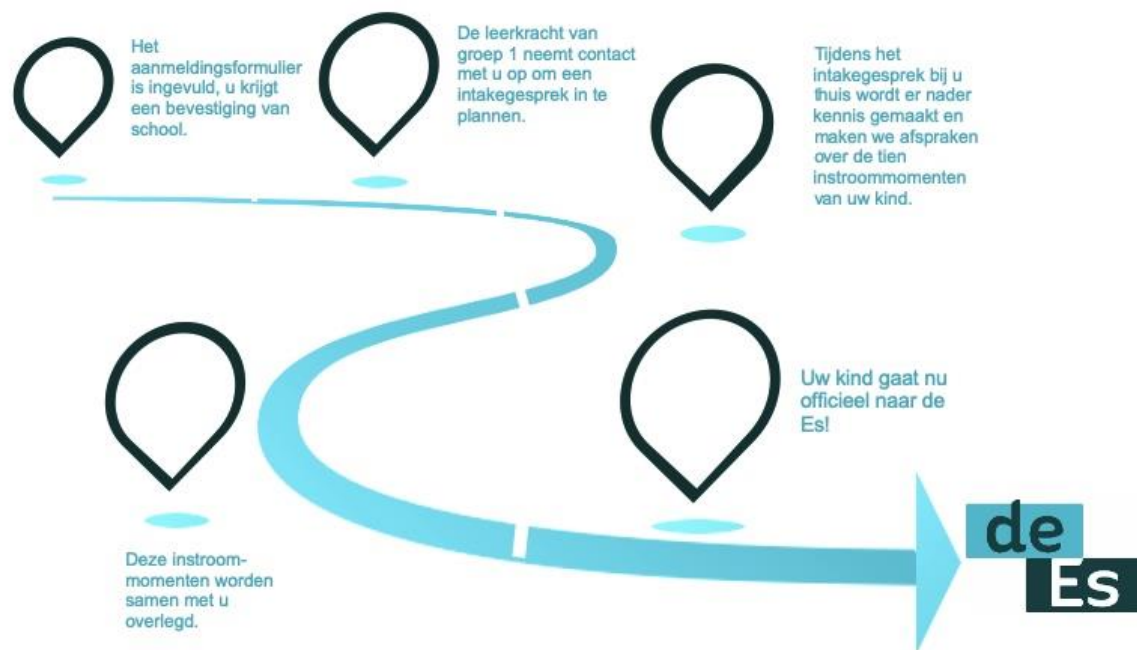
Het aanmeldingsformulier is ingevuld, u krijgt een bevestiging van school.

De leerkracht van groep 1 neemt contact met u op om een intakegesprek in te plannen.

Tijdens het intakegesprek bij u thuis wordt er nader kennis gemaakt en maken we afspraken over de tien instroommomenten van uw kind.

Uw kind gaat nu officieel naar de Es!

Deze instroommomenten worden samen met u overlegd.

de
Es